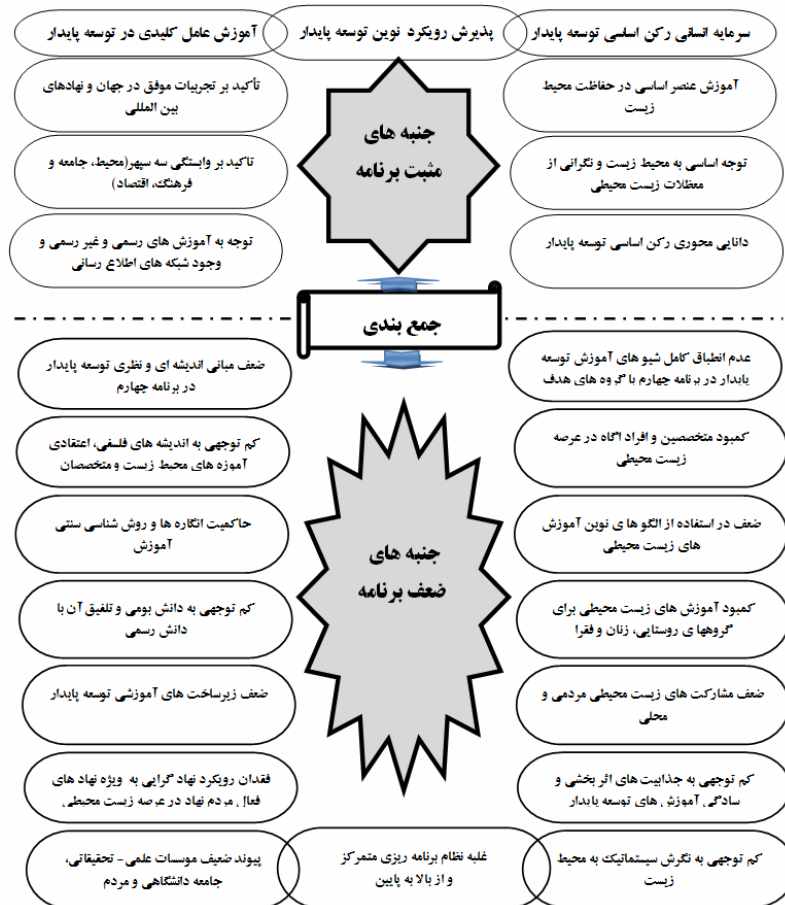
سرمایه انسانی رکن اساسی توسعه پایدار

پذیرش رویکرد نوین توسعه پایدار

آموزش عامل کلیدی در توسعه پایدار

آموزش عنصر اساسی در حفاظت محیط زیست

تأکید بر تجربیات موفق در جهان و نهادهای بین المللی

جنبه های مثبت برنامه

توجه اساسی به محیط زیست و نگرانی از معظلات زیست محیطی

تاکید بر وابستگی سه سپهر(محیط، جامعه و فرهنگ، اقتصاد)

دانایی محوری رکن اساسی توسعه پایدار

توجه به آموزش های رسمی و غیر رسمی و وجود شبکه های اطلاع رسانی

جمع بندی

عدم انطباق کامل شیو های آموزش توسعه پایدار در برنامه چهارم با گروه های هدف

ضعف مبانی اندیشه ای و نظری توسعه پایدار در برنامه چهارم

کمبود متخصصین و افراد آگاه در عرصه زیست محیطی

کم توجهی به اندیشه های فلسفی، اعتقادی آموزه های محیط زیست و متخصصان

ضعف در استفاده از الگو های نوین آموزش های زیست محیطی

حاکمیت انگاره ها و روش شناسی سنتی آموزش

جنبه های ضعف برنامه

کمبود آموزش های زیست محیطی برای گروهها ی روستایی، زنان و فقرا

کم توجهی به دانش بومی و تلفیق آن با دانش رسمی

ضعف مشارکت های زیست محیطی مردمی و محلی

ضعف زیرساخت های آموزشی توسعه پایدار

کم توجهی به جذابیت های اثر بخشی و سادگی آموزش های توسعه پایدار

فقدان رویکرد نهاد گرایی به ویژه نهاد های فعال مردم نهاد در عرصه زیست محیطی

کم توجهی به نگرش سیستماتیک به محیط زیست

غلبه نظام برنامه ریزی متمرکز و از بالا به پایین

پیوند ضعیف موسسات علمی - تحقیقاتی، جامعه دانشگاهی و مردم